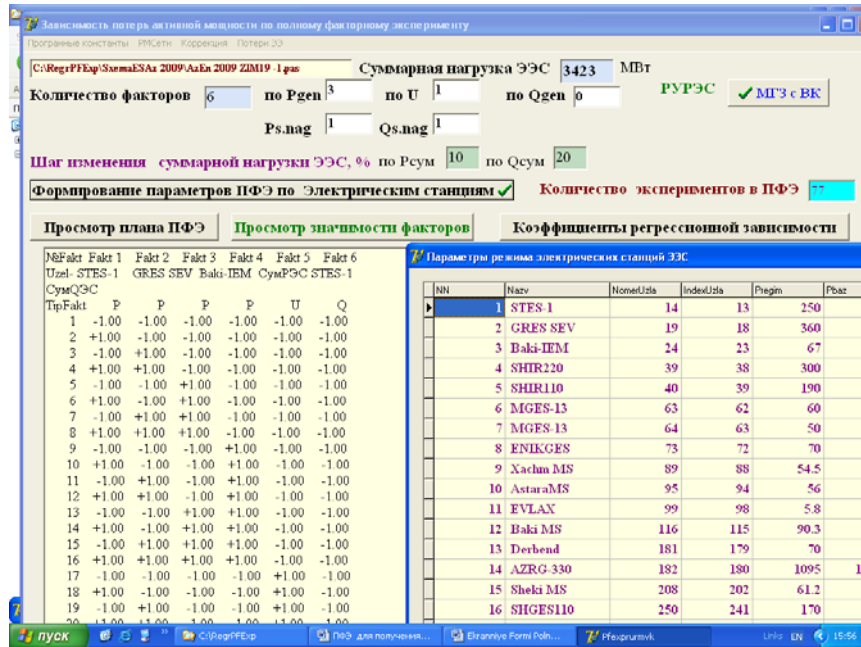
Зависимость потерь активной мощности по полному факторному эксперименту

Программные константы РМСети Коррекция Потери ЭЭ

C:\RegrPFExp\SxemaESAz 2009\AzEn 2009 ZIM19 -1.gas

Суммарная нагрузка ЭЭС 3423 МВт

Количество факторов 6 по Pgen 3 по U 1 по Qgen 0

РУРЭС МГЗ с ВК

Ps.nag 1 Qs.nag 1

Шаг изменения суммарной нагрузки ЭЭС, % по Pсум 10 по Qсум 20

Формирование параметров ПФЭ по Электрическим станциям

Количество экспериментов в ПФЭ 77

Просмотр плана ПФЭ

Просмотр значимости факторов

Коэффициенты регрессионной зависимости

| NфFakt | Fakt 1 | Fakt 2 | Fakt 3 | Fakt 4 | Fakt 5 | Fakt 6 |
|---|---|---|---|---|---|---|
| Uzel- | STES-1 | GRES SEV | Baki-IEM | СумРЭС | STES-1 | СумQЭС |
| TipFakt | P | P | P | P | U | Q |
| 1 | -1.00 | -1.00 | -1.00 | -1.00 | -1.00 | -1.00 |
| 2 | +1.00 | -1.00 | -1.00 | -1.00 | -1.00 | -1.00 |
| 3 | -1.00 | +1.00 | -1.00 | -1.00 | -1.00 | -1.00 |
| 4 | +1.00 | +1.00 | -1.00 | -1.00 | -1.00 | -1.00 |
| 5 | -1.00 | -1.00 | +1.00 | -1.00 | -1.00 | -1.00 |
| 6 | +1.00 | -1.00 | +1.00 | -1.00 | -1.00 | -1.00 |
| 7 | -1.00 | +1.00 | +1.00 | -1.00 | -1.00 | -1.00 |
| 8 | +1.00 | +1.00 | +1.00 | -1.00 | -1.00 | -1.00 |
| 9 | -1.00 | -1.00 | -1.00 | +1.00 | -1.00 | -1.00 |
| 10 | +1.00 | -1.00 | -1.00 | +1.00 | -1.00 | -1.00 |
| 11 | -1.00 | +1.00 | -1.00 | +1.00 | -1.00 | -1.00 |
| 12 | +1.00 | +1.00 | -1.00 | +1.00 | -1.00 | -1.00 |
| 13 | -1.00 | -1.00 | +1.00 | +1.00 | -1.00 | -1.00 |
| 14 | +1.00 | -1.00 | +1.00 | +1.00 | -1.00 | -1.00 |
| 15 | -1.00 | +1.00 | +1.00 | +1.00 | -1.00 | -1.00 |
| 16 | +1.00 | +1.00 | +1.00 | +1.00 | -1.00 | -1.00 |
| 17 | -1.00 | -1.00 | -1.00 | -1.00 | +1.00 | -1.00 |
| 18 | +1.00 | -1.00 | -1.00 | -1.00 | +1.00 | -1.00 |
| 19 | -1.00 | +1.00 | -1.00 | -1.00 | +1.00 | -1.00 |

Параметры режима электрических станций ЭЭС

| NN | Nazv | NomerUzla | IndexUzla | Pregim | Pbaz |
|---|---|---|---|---|---|
| 1 | STES-1 | 14 | 13 | 250 | |
| 2 | GRES SEV | 19 | 18 | 360 | |
| 3 | Baki-IEM | 24 | 23 | 67 | |
| 4 | SHIR220 | 39 | 38 | 300 | |
| 5 | SHIR110 | 40 | 39 | 190 | |
| 6 | MGES-13 | 63 | 62 | 60 | |
| 7 | MGES-13 | 64 | 63 | 50 | |
| 8 | ENIKGES | 73 | 72 | 70 | |
| 9 | Xachm MS | 89 | 88 | 54.5 | |
| 10 | AstaraMS | 95 | 94 | 56 | |
| 11 | EVLAX | 99 | 98 | 5.8 | |
| 12 | Baki MS | 116 | 115 | 90.3 | |
| 13 | Derbend | 181 | 179 | 70 | |
| 14 | AZRG-330 | 182 | 180 | 1095 | |
| 15 | Sheki MS | 208 | 202 | 61.2 | |
| 16 | SHGES110 | 250 | 241 | 170 | |

пуск C:\RegrPFExp ПФЭ для получения... Ekrannıye Formi Poln... Pfexprurnvk Links EN 15:56